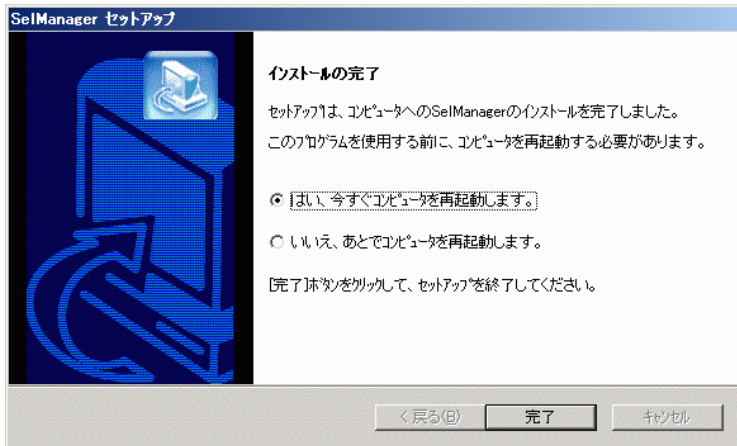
SelManager セットアップ

インストールの完了

セットアップは、コンピュータへのSelManagerのインストールを完了しました。

このプログラムを使用する前に、コンピュータを再起動する必要があります。

はい、今すぐコンピュータを再起動します。

いいえ、あとでコンピュータを再起動します。

[完了]ボタンをクリックして、セットアップを終了してください。

< 戻る(B)

完了

キャンセル